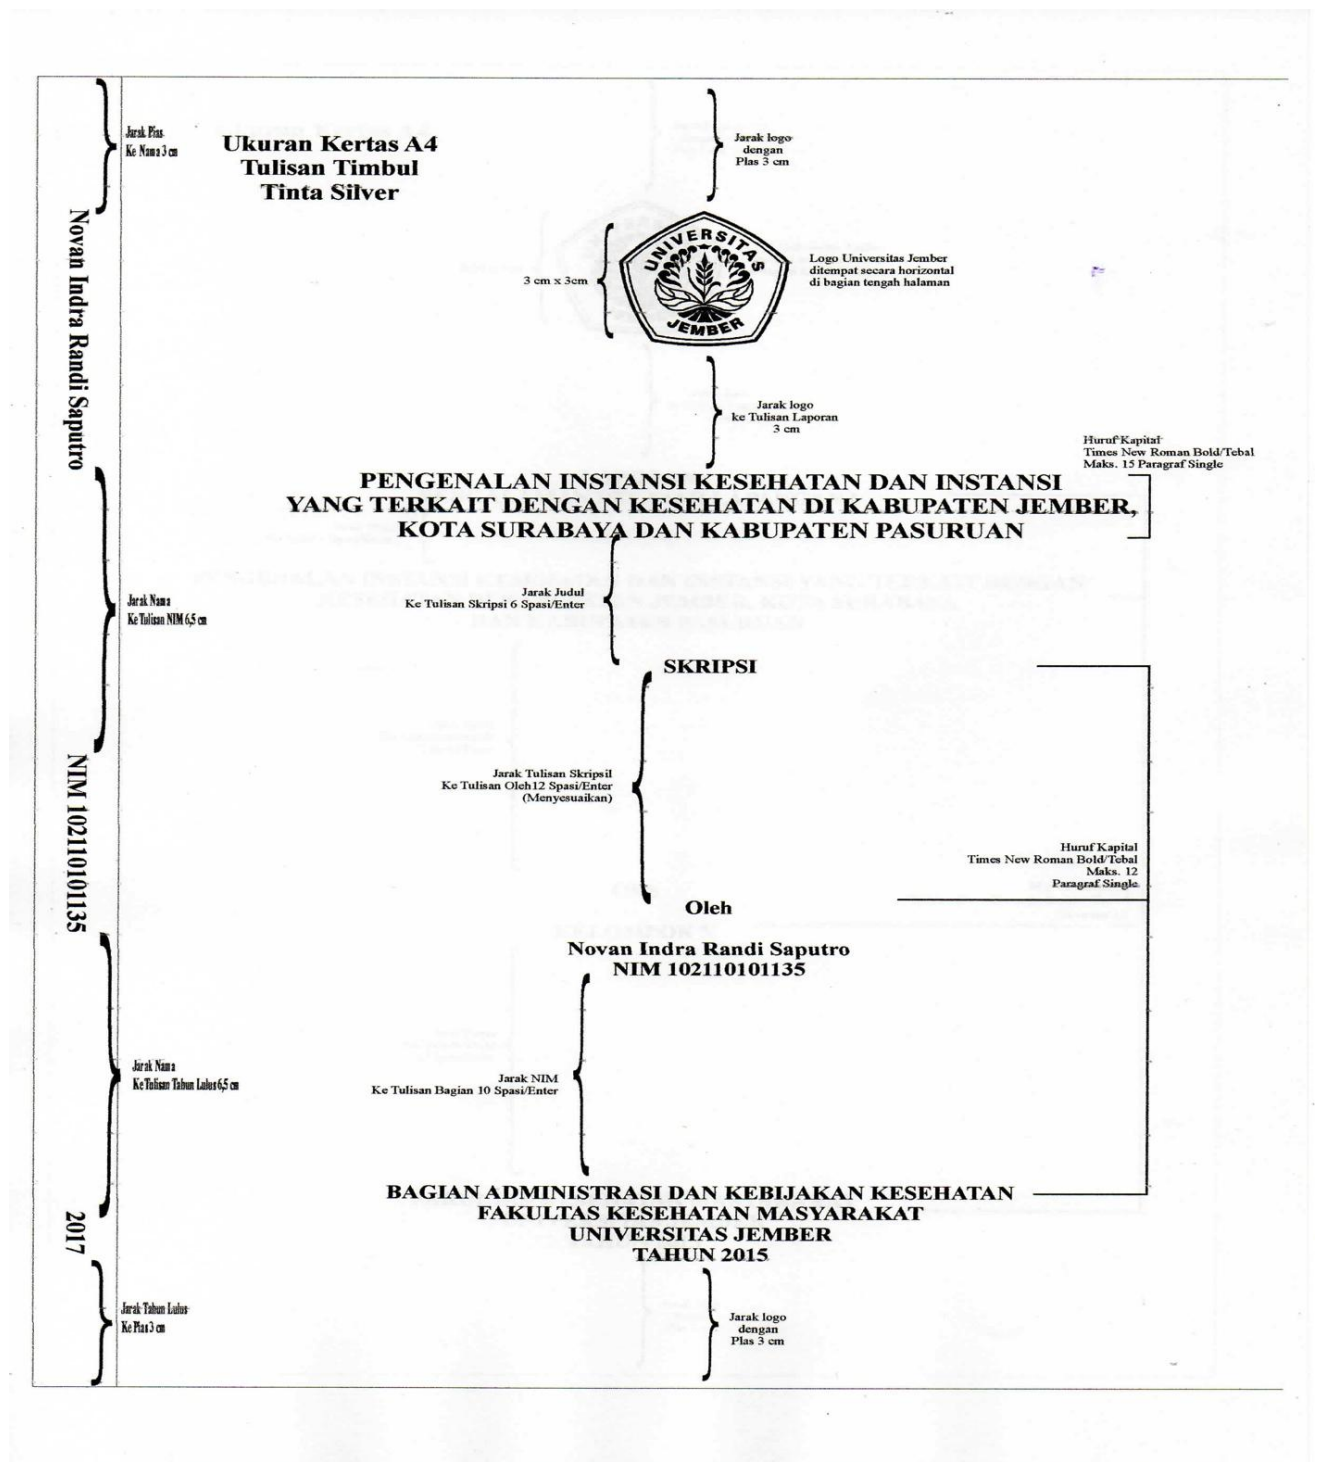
Jarak Plas Ke Nama 3 cm

Ukuran Kertas A4
Tulisan Timbul
Tinta Silver

Jarak logo dengan Plas 3 cm

3 cm x 3cm

UNIVERSITAS JEMBER

Logo Universitas Jember ditempat secara horizontal di bagian tengah halaman

Jarak logo ke Tulisan Laporan 3 cm

Novan Indra Randi Saputro

Huruf Kapital
Times New Roman Bold/Tebal
Maks. 15 Paragraf Single

PENGENALAN INSTANSI KESEHATAN DAN INSTANSI YANG TERKAIT DENGAN KESEHATAN DI KABUPATEN JEMBER, KOTA SURABAYA DAN KABUPATEN PASURUAN

Jarak Nama Ke Tulisan NIM 6,5 cm

Jarak Judul Ke Tulisan Skripsi 6 Spasi/Enter

SKRIPSI

Jarak Tulisan Skripsil Ke Tulisan Oleh12 Spasi/Enter (Menyesuaikan)

NIM 102110101135

Huruf Kapital
Times New Roman Bold/Tebal
Maks. 12
Paragraf Single

Oleh

Novan Indra Randi Saputro
NIM 102110101135

Jarak Nama Ke Tulisan Tahun Lulus 6,5 cm

Jarak NIM Ke Tulisan Bagian 10 Spasi/Enter

BAGIAN ADMINISTRASI DAN KEBIJAKAN KESEHATAN
FAKULTAS KESEHATAN MASYARAKAT
UNIVERSITAS JEMBER
TAHUN 2015

2017

Jarak Tahun Lulus Ke Plas 3 cm

Jarak logo dengan Plas 3 cm